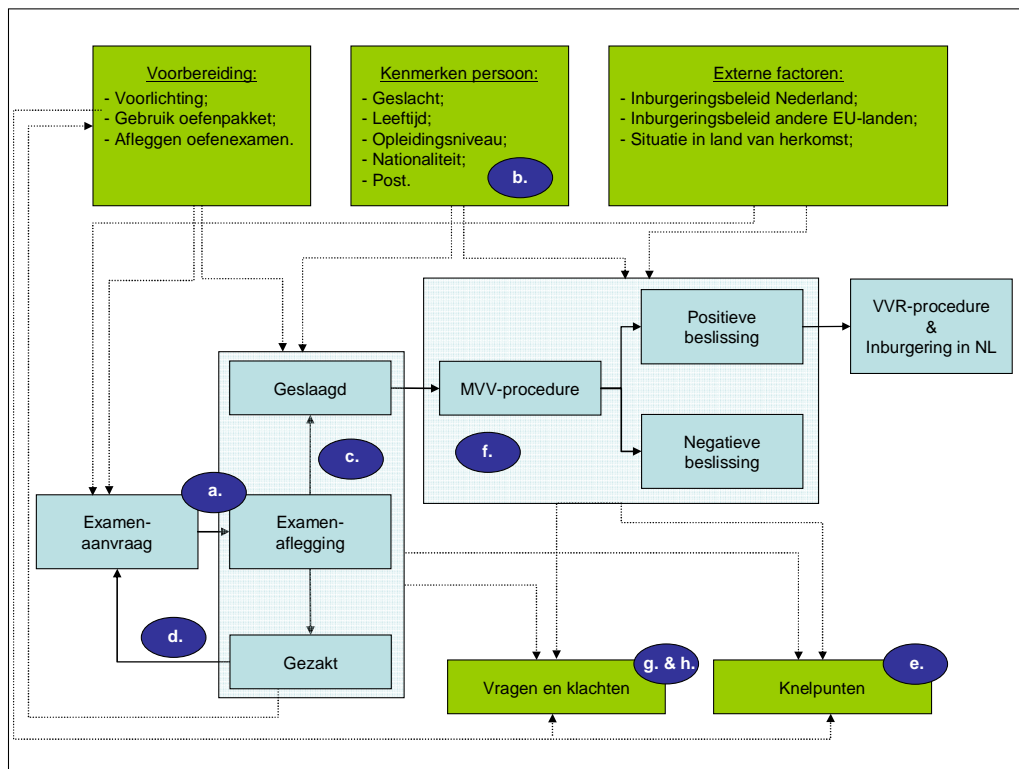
Voorbereiding:
- Voorlichting;
- Gebruik oefenpakket;
- Afleggen oefenexamen.

Kenmerken persoon:
- Geslacht;
- Leeftijd;
- Opleidingsniveau;
- Nationaliteit;
- Post.

b.

Externe factoren:
- Inburgeringsbeleid Nederland;
- Inburgeringsbeleid andere EU-landen;
- Situatie in land van herkomst;

Positieve beslissing

VVR-procedure & Inburgering in NL

Geslaagd

MVV-procedure

c.

f.

Negatieve beslissing

a.

Examen-aanvraag

Examen-aflegging

d.

Gezakt

Vragen en klachten

g. & h.

Knelpunten

e.